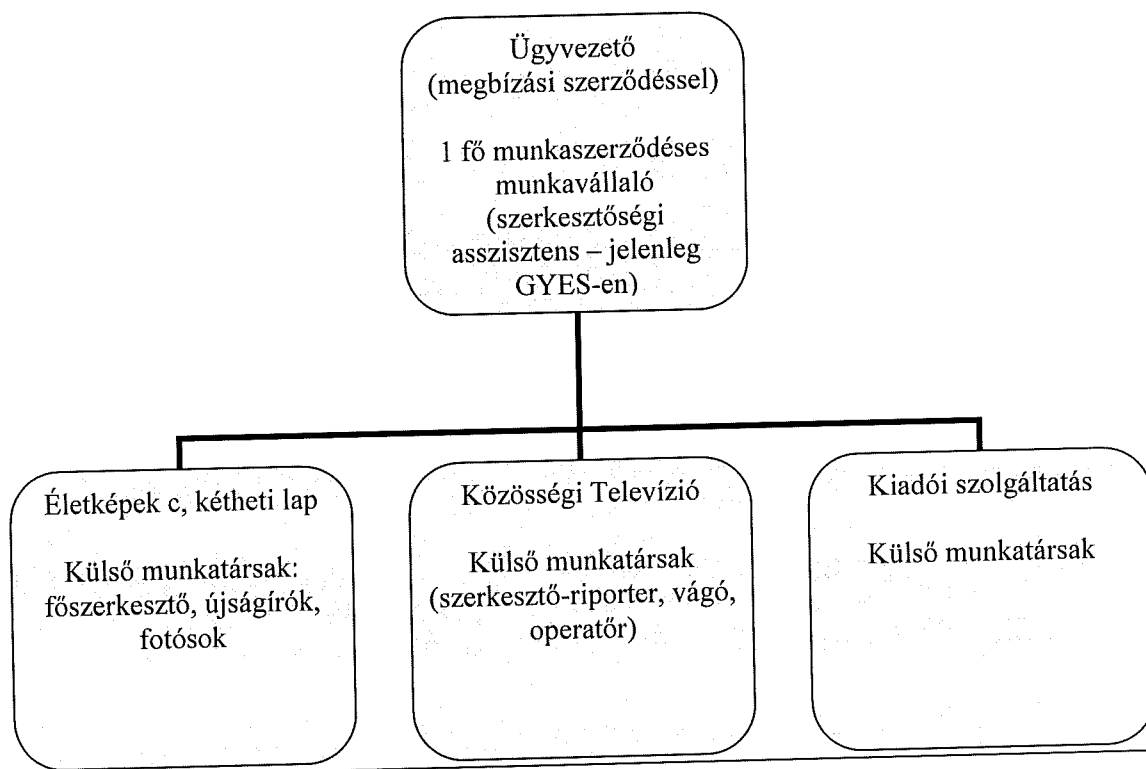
Ügyvezető
(megbízási szerződéssel)

1 fő munkaszerződéses munkavállaló (szerkesztőségi asszisztens – jelenleg GYES-en)

Életképek c, kétheti lap

Külső munkatársak: főszerkesztő, újságírók, fotósok

Közösségi Televízió

Külső munkatársak (szerkesztő-riporter, vágó, operatőr)

Kiadói szolgáltatás

Külső munkatársak